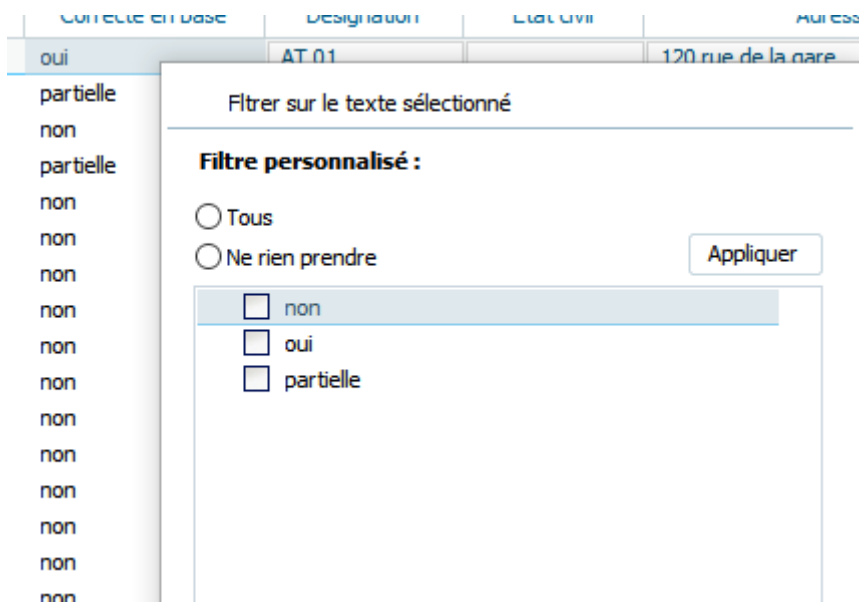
| Correcte en base | Désignation | État civil | Adress |
|---|---|---|---|
| oui | AT 01 | | 120 rue de la gare |
| partielle | | | |
| non | | | |
| partielle | | | |
| non | | | |
| non | | | |
| non | | | |
| non | | | |
| non | | | |
| non | | | |
| non | | | |
| non | | | |
| non | | | |
| non | | | |
| non | | | |
| non | | | |

Fltrer sur le texte sélectionné

Filtre personnalisé :

Tous

Ne rien prendre

Appliquer

non

oui

partielle